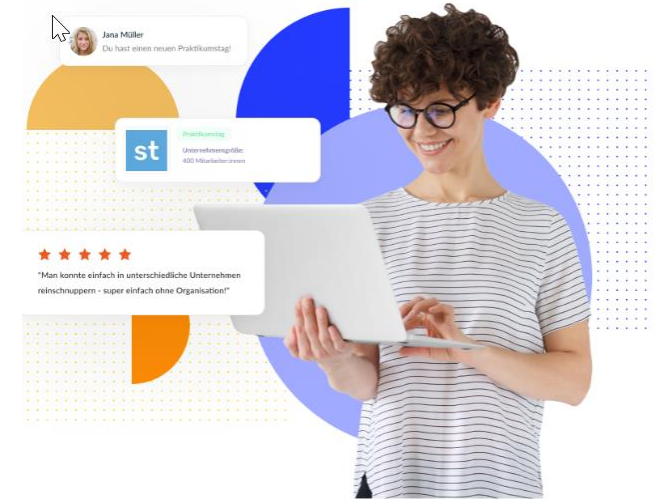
Jana Müller
Du hast einen neuen Praktikumstag!

st
Praktikumstag
Unternehmensgröße:
400 Mitarbeiter:innen

★★★★★
"Man konnte einfach in unterschiedliche Unternehmen reinschnuppern - super einfach ohne Organisation!"